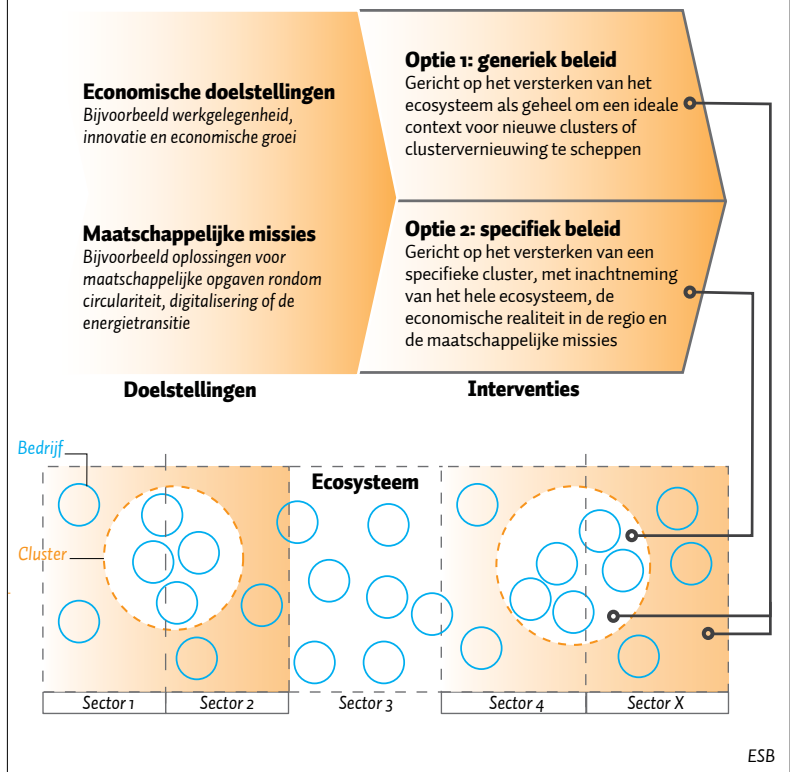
**Economische doelstellingen**
*Bijvoorbeeld werkgelegenheid, innovatie en economische groei*

**Maatschappelijke missies**
*Bijvoorbeeld oplossingen voor maatschappelijke opgaven rondom circulariteit, digitalisering of de energietransitie*

**Optie 1: generiek beleid**
Gericht op het versterken van het ecosysteem als geheel om een ideale context voor nieuwe clusters of clustervernieuwing te scheppen

**Optie 2: specifiek beleid**
Gericht op het versterken van een specifieke cluster, met inachtneming van het hele ecosysteem, de economische realiteit in de regio en de maatschappelijke missies

**Doelstellingen**

**Interventies**

*Bedrijf*

*Cluster*

**Ecosysteem**

| Sector 1 | Sector 2 | Sector 3 | Sector 4 | Sector X |
|---|---|---|---|---|

ESB